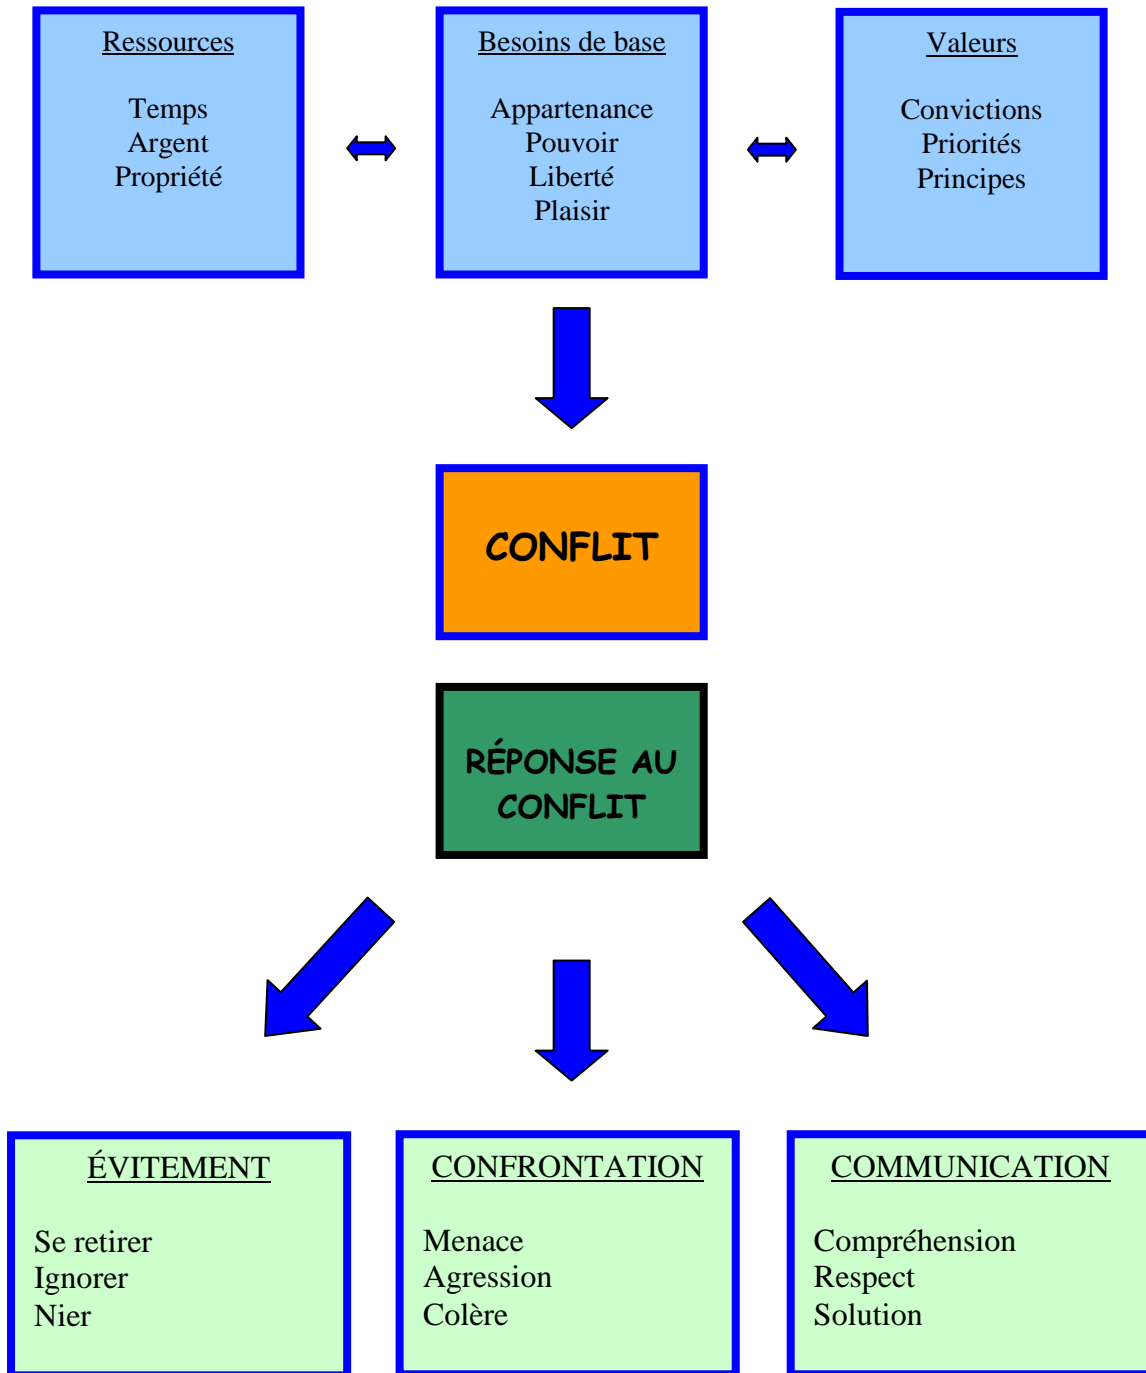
Ressources

Temps
Argent
Propriété

Besoins de base

Appartenance
Pouvoir
Liberté
Plaisir

Valeurs

Convictions
Priorités
Principes

CONFLIT

RÉPONSE AU CONFLIT

ÉVITEMENT

Se retirer
Ignorer
Nier

CONFRONTATION

Menace
Agression
Colère

COMMUNICATION

Compréhension
Respect
Solution